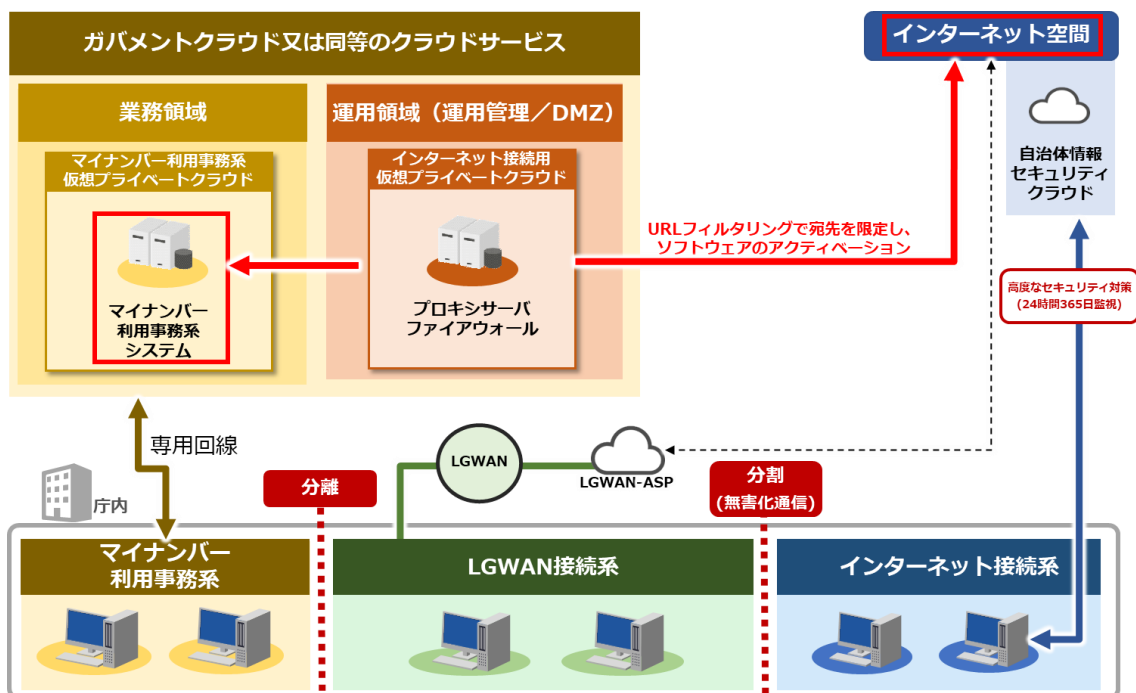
ガバメントクラウド又は同等のクラウドサービス

業務領域

運用領域（運用管理／DMZ）

マイナンバー利用事務系
仮想プライベートクラウド

マイナンバー
利用事務系
システム

インターネット接続用
仮想プライベートクラウド

プロキシサーバ
ファイアウォール

インターネット空間

自治体情報
セキュリティ
クラウド

URLフィルタリングで宛先を限定し、
ソフトウェアのアクティベーション

高度なセキュリティ対策
（24時間365日監視）

専用回線

庁内

分離

LGWAN

LGWAN-ASP

分割
（無害化通信）

マイナンバー
利用事務系

LGWAN接続系

インターネット接続系